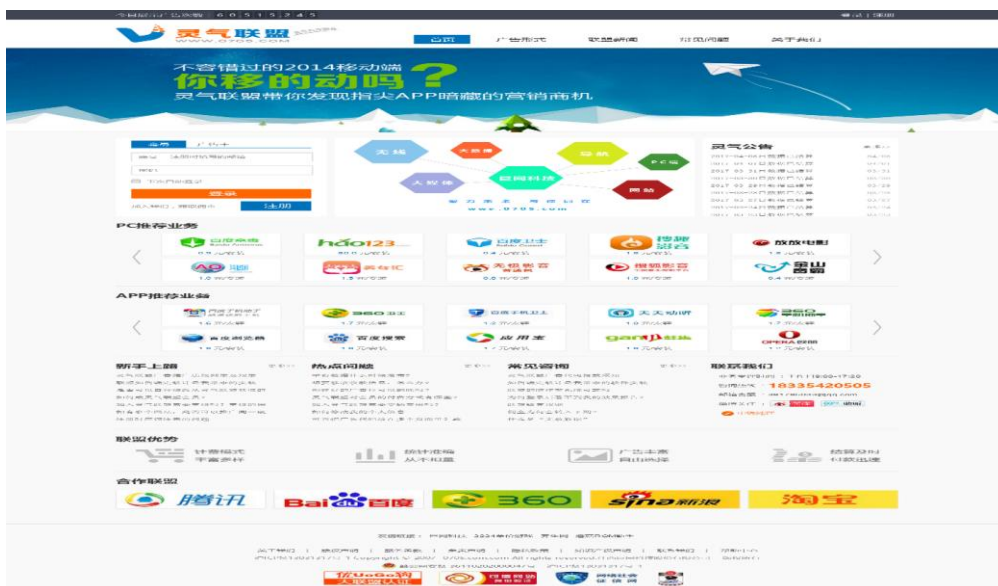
今日共计：6 0 5 1 5 2 4 5

登录 | 注册

灵气联盟

WWW.0755.COM

首页 广告形式 联盟新闻 常见问题 关于我们

不容错过的2014移动端

你移的动吗？

灵气联盟带你发现指尖APP暗藏的营销商机

登录

注册

灵气公告

无线

移动

PC端

网站

入驻者

联网科技

PC推荐业务

百度桌面

hao123

百度卫士

搜趣

放放电影

APP推荐业务

360卫士

百度手机卫士

天天动听

360

百度浏览器

百度搜索

应用宝

OPERA 欧朋

新手上路

热点问题

常见问题

联系我们

18335420505

联盟优势

合作联盟

腾讯

Bai百度

360

sina新浪

淘宝